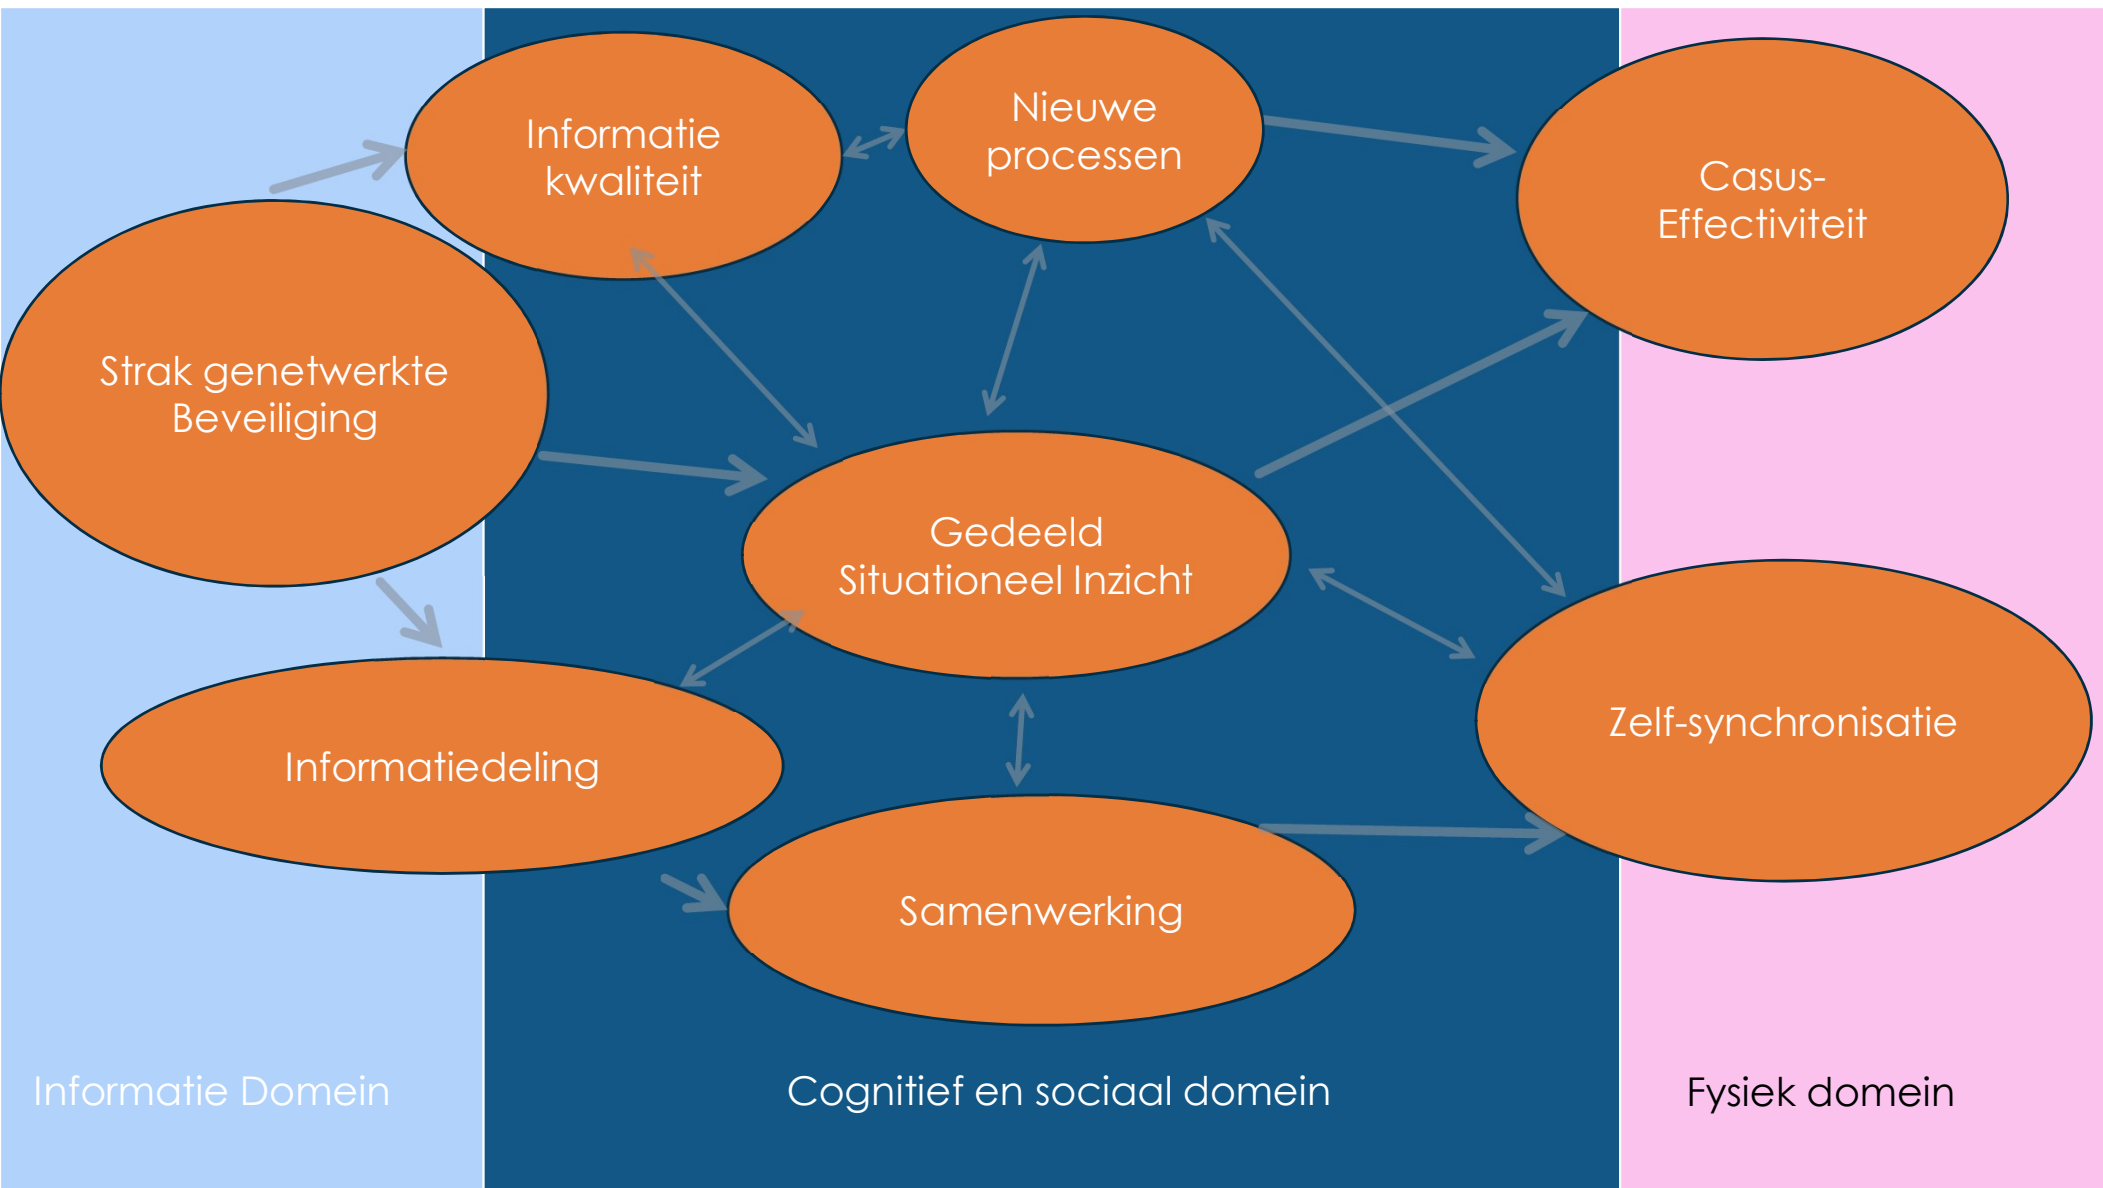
Informatie kwaliteit

Nieuwe processen

Casus-Effectiviteit

Strak genetwerkte Beveiliging

Gedeeld Situationeel Inzicht

Zelf-synchronisatie

Informatiedeling

Samenwerking

Informatie Domein

Cognitief en sociaal domein

Fysiek domein